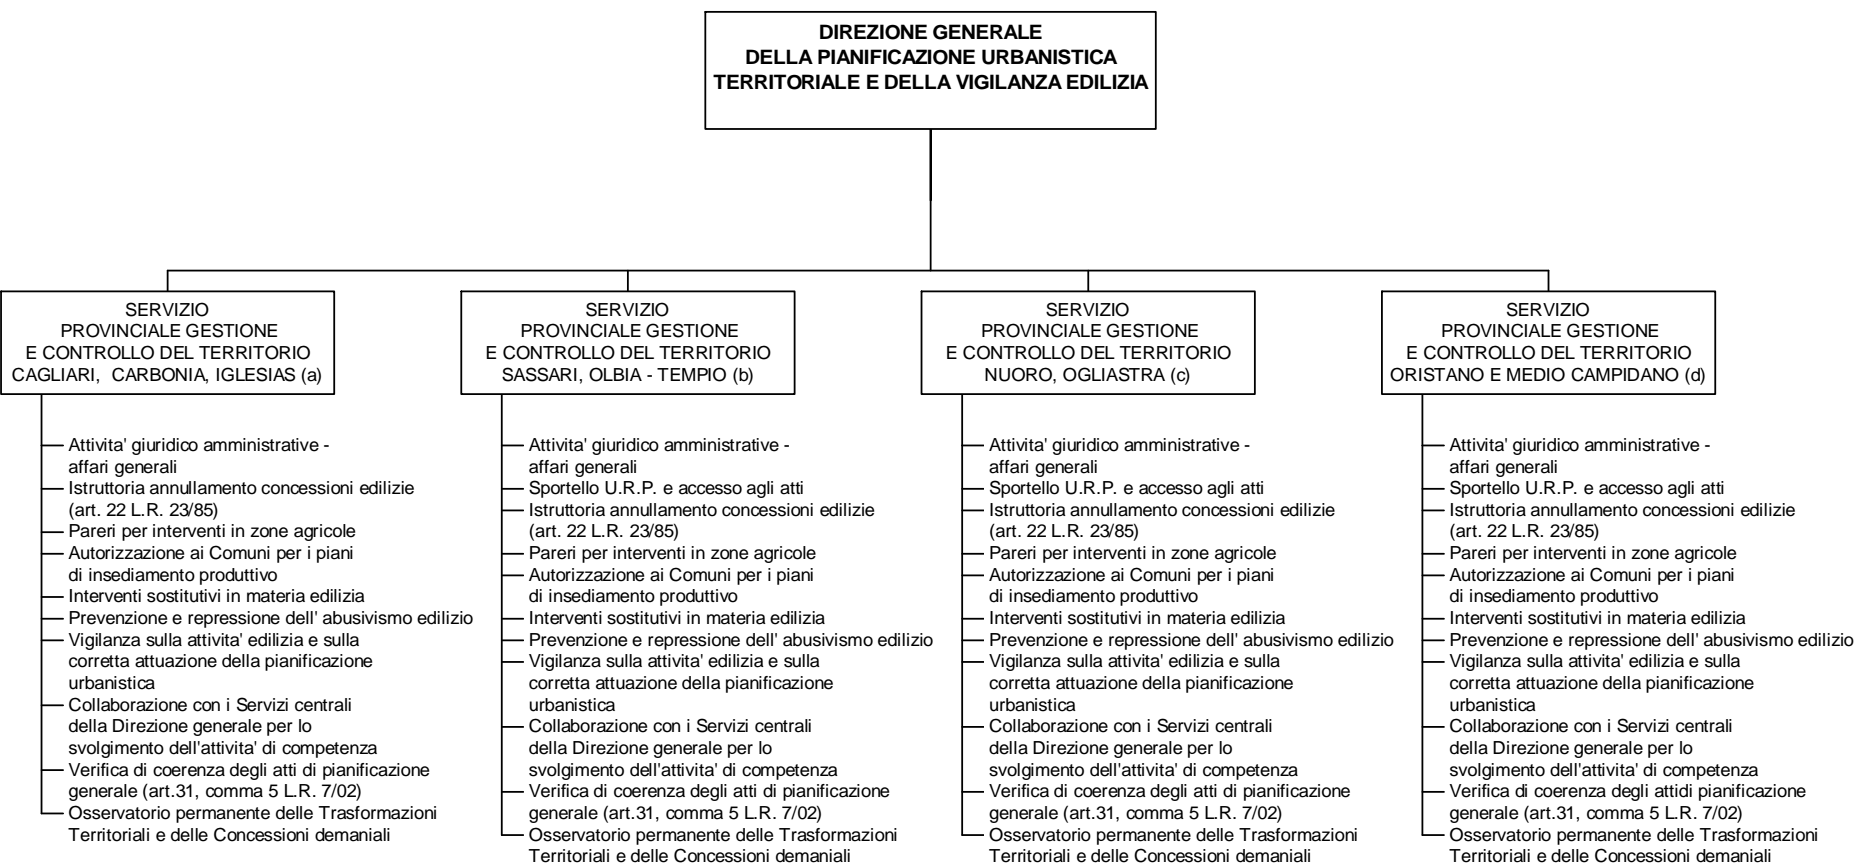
DIREZIONE GENERALE
DELLA PIANIFICAZIONE URBANISTICA
TERRITORIALE E DELLA VIGILANZA EDILIZIA

SERVIZIO
PROVINCIALE GESTIONE
E CONTROLLO DEL TERRITORIO
CAGLIARI, CARBONIA, IGLESIAS (a)

Attivita' giuridico amministrative - affari generali
Istruttoria annullamento concessioni edilizie (art. 22 L.R. 23/85)
Pareri per interventi in zone agricole
Autorizzazione ai Comuni per i piani di insediamento produttivo
Interventi sostitutivi in materia edilizia
Prevenzione e repressione dell' abusivismo edilizio
Vigilanza sulla attivita' edilizia e sulla corretta attuazione della pianificazione urbanistica
Collaborazione con i Servizi centrali della Direzione generale per lo svolgimento dell'attivita' di competenza
Verifica di coerenza degli atti di pianificazione generale (art.31, comma 5 L.R. 7/02)
Osservatorio permanente delle Trasformazioni Territoriali e delle Concessioni demaniali

SERVIZIO
PROVINCIALE GESTIONE
E CONTROLLO DEL TERRITORIO
SASSARI, OLBIA - TEMPIO (b)

Attivita' giuridico amministrative - affari generali
Sportello U.R.P. e accesso agli atti
Istruttoria annullamento concessioni edilizie (art. 22 L.R. 23/85)
Pareri per interventi in zone agricole
Autorizzazione ai Comuni per i piani di insediamento produttivo
Interventi sostitutivi in materia edilizia
Prevenzione e repressione dell' abusivismo edilizio
Vigilanza sulla attivita' edilizia e sulla corretta attuazione della pianificazione urbanistica
Collaborazione con i Servizi centrali della Direzione generale per lo svolgimento dell'attivita' di competenza
Verifica di coerenza degli atti di pianificazione generale (art.31, comma 5 L.R. 7/02)
Osservatorio permanente delle Trasformazioni Territoriali e delle Concessioni demaniali

SERVIZIO
PROVINCIALE GESTIONE
E CONTROLLO DEL TERRITORIO
NUORO, OGLIASTRA (c)

Attivita' giuridico amministrative - affari generali
Sportello U.R.P. e accesso agli atti
Istruttoria annullamento concessioni edilizie (art. 22 L.R. 23/85)
Pareri per interventi in zone agricole
Autorizzazione ai Comuni per i piani di insediamento produttivo
Interventi sostitutivi in materia edilizia
Prevenzione e repressione dell' abusivismo edilizio
Vigilanza sulla attivita' edilizia e sulla corretta attuazione della pianificazione urbanistica
Collaborazione con i Servizi centrali della Direzione generale per lo svolgimento dell'attivita' di competenza
Verifica di coerenza degli atti di pianificazione generale (art.31, comma 5 L.R. 7/02)
Osservatorio permanente delle Trasformazioni Territoriali e delle Concessioni demaniali

SERVIZIO
PROVINCIALE GESTIONE
E CONTROLLO DEL TERRITORIO
ORISTANO E MEDIO CAMPIDANO (d)

Attivita' giuridico amministrative - affari generali
Sportello U.R.P. e accesso agli atti
Istruttoria annullamento concessioni edilizie (art. 22 L.R. 23/85)
Pareri per interventi in zone agricole
Autorizzazione ai Comuni per i piani di insediamento produttivo
Interventi sostitutivi in materia edilizia
Prevenzione e repressione dell' abusivismo edilizio
Vigilanza sulla attivita' edilizia e sulla corretta attuazione della pianificazione urbanistica
Collaborazione con i Servizi centrali della Direzione generale per lo svolgimento dell'attivita' di competenza
Verifica di coerenza degli attidi pianificazione generale (art.31, comma 5 L.R. 7/02)
Osservatorio permanente delle Trasformazioni Territoriali e delle Concessioni demaniali